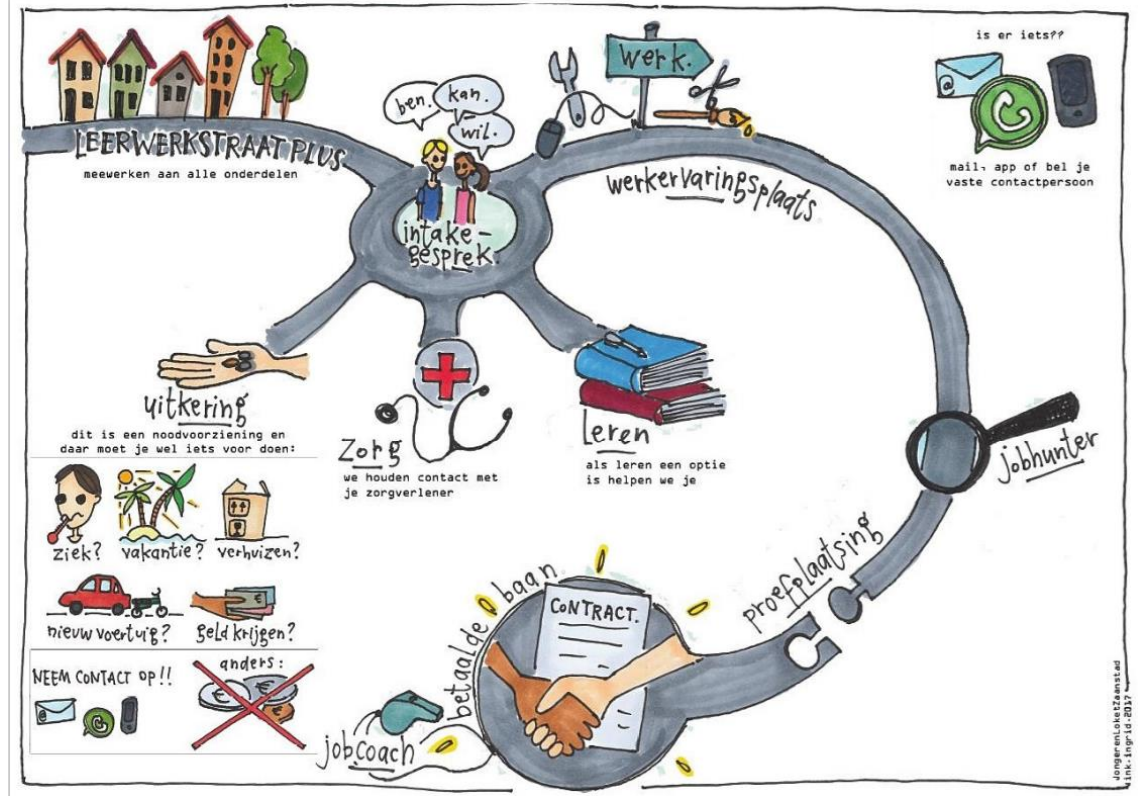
LEERWERKSTRAAT PLUS
meewerken aan alle onderdelen

ben. kan. wil.

intake-gesprek.

werk.

werkervaringsplaats

is er iets??

mail, app of bel je vaste contactpersoon

uitkering
dit is een noodvoorziening en daar moet je wel iets voor doen:

ziek? vakantie? verhuizen?

nieuw voertuig? geld krijgen?

NEEM CONTACT OP!!

anders:

Zorg
we houden contact met je zorgverlener

leren
als leren een optie is helpen we je

jobhunter

proefplaatsing

betaalde baan

CONTRACT.

jobcoach

JongerenLoketZaanstad
ink.ingrid.2017